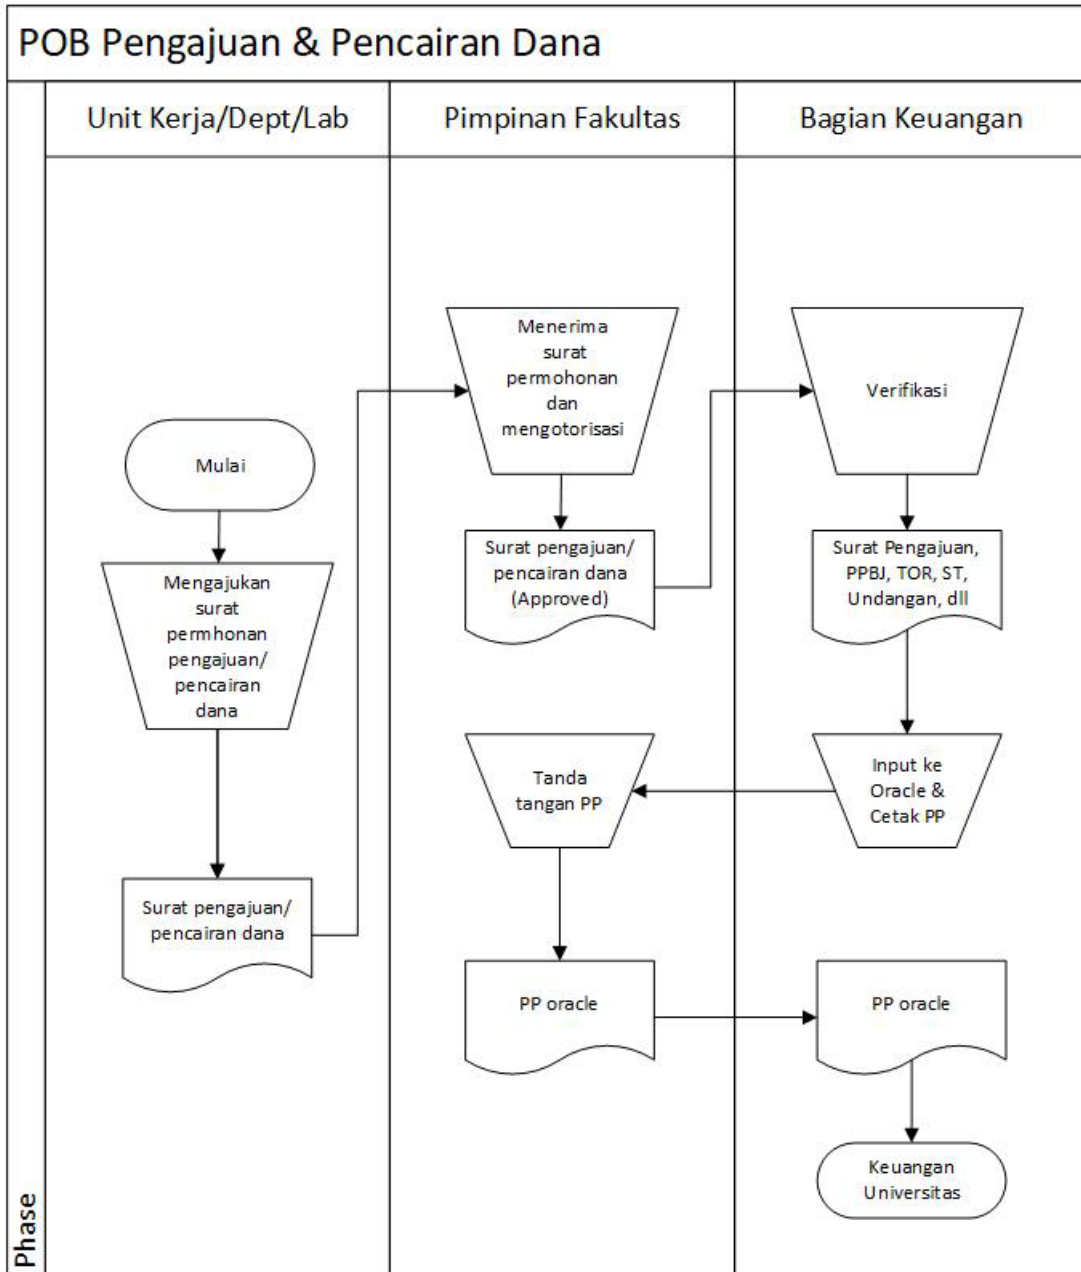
POB Pengajuan & Pencairan Dana

Phase

Unit Kerja/Dept/Lab

Pimpinan Fakultas

Bagian Keuangan

Menerima surat permohonan dan mengotorisasi

Verifikasi

Mulai

Surat pengajuan/ pencairan dana (Approved)

Surat Pengajuan, PPBJ, TOR, ST, Undangan, dll

Mengajukan surat permhonan pengajuan/ pencairan dana

Tanda tangan PP

Input ke Oracle & Cetak PP

Surat pengajuan/ pencairan dana

PP oracle

PP oracle

Keuangan Universitas